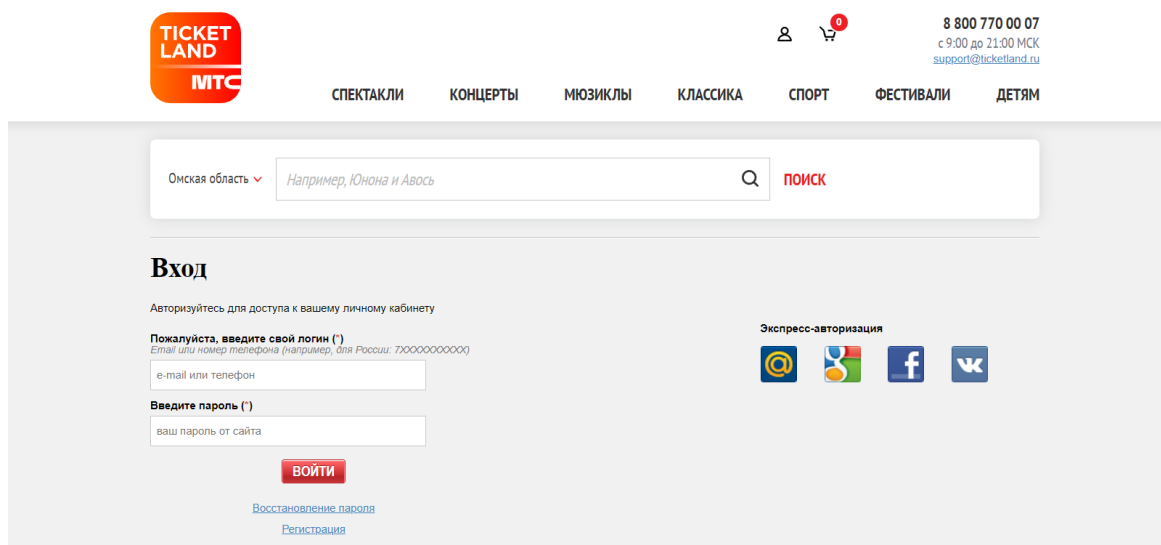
TICKET LAND МТС

0

8 800 770 00 07
с 9:00 до 21:00 МСК
support@ticketland.ru

СПЕКТАКЛИ КОНЦЕРТЫ МЮЗИКЛЫ КЛАССИКА СПОРТ ФЕСТИВАЛИ ДЕТЯМ

Омская область

Например, Юнона и Авось

ПОИСК

Вход

Авторизуйтесь для доступа к вашему личному кабинету

Пожалуйста, введите свой логин (*)
Email или номер телефона (например, для России: 7XXXXXXXXXX)

e-mail или телефон

Введите пароль (*)

ваш пароль от сайта

ВОЙТИ

Восстановление пароля

Регистрация

Экспресс-авторизация